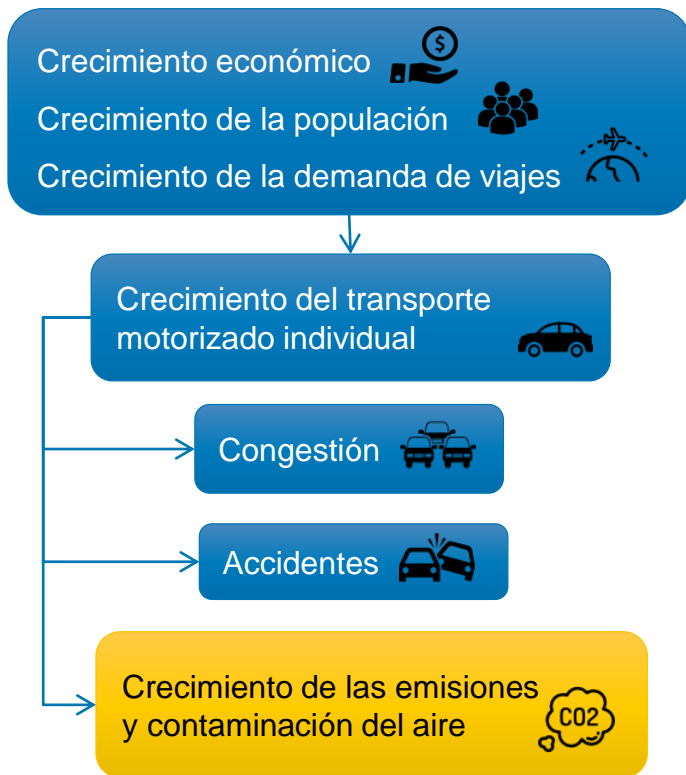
Crecimiento económico
Crecimiento de la populación
Crecimiento de la demanda de viajes

Crecimiento del transporte motorizado individual

Congestión

Accidentes

Crecimiento de las emisiones y contaminación del aire

CO2